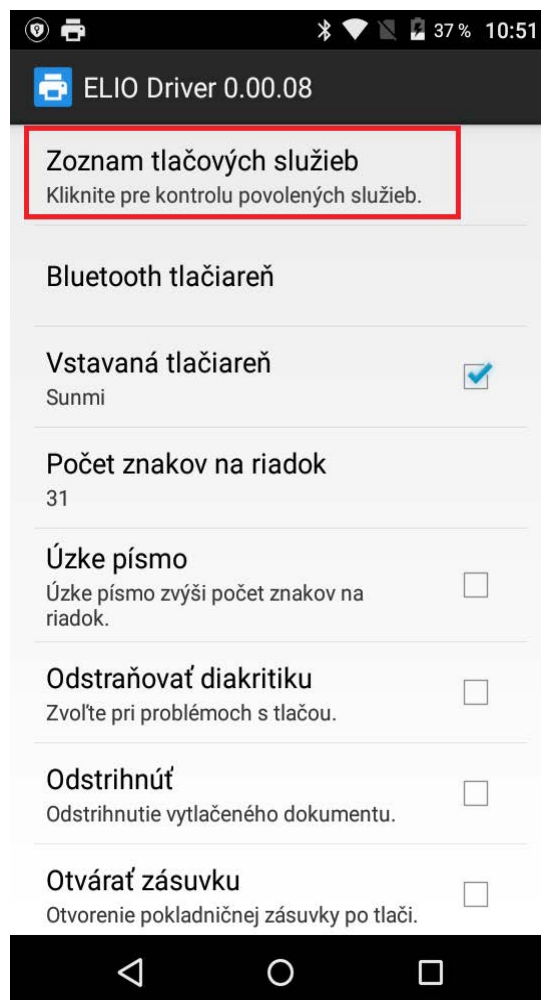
37 % 10:51

ELIO Driver 0.00.08

Zoznam tlačových služieb
Kliknite pre kontrolu povolených služieb.

Bluetooth tlačiareň

Vstavaná tlačiareň
Sunmi

Počet znakov na riadok
31

Úzke písmo
Úzke písmo zvýši počet znakov na riadok.

Odstraňovať diakritiku
Zvoľte pri problémoch s tlačou.

Odstrihnúť
Odstrihnutie vytlačeného dokumentu.

Otvárať zásuvku
Otvorenie pokladničnej zásuvky po tlači.